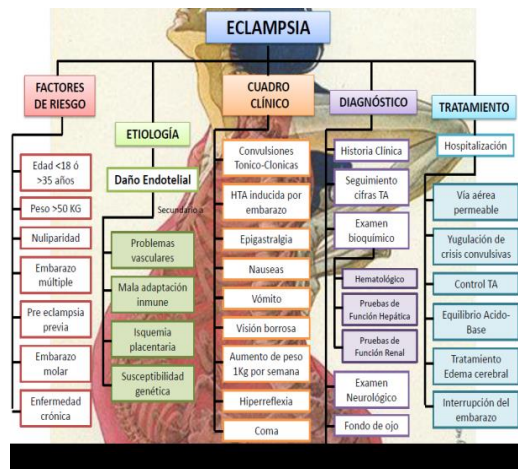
ECLAMPSIA

FACTORES DE RIESGO

Edad <18 ó >35 años

Peso >50 KG

Nuliparidad

Embarazo múltiple

Pre eclampsia previa

Embarazo molar

Enfermedad crónica

ETIOLOGÍA

Daño Endotelial

Secundario a

Problemas vasculares

Mala adaptación inmune

Isquemia placentaria

Susceptibilidad genética

CUADRO CLÍNICO

Convulsiones Tonico-Clonicas

HTA inducida por embarazo

Epigastralgia

Nauseas

Vómito

Visión borrosa

Aumento de peso 1Kg por semana

Hiperreflexia

Coma

DIAGNÓSTICO

Historia Clinica

Seguimiento cifras TA

Examen bioquímico

Hematológico

Pruebas de Función Hepática

Pruebas de Función Renal

Examen Neurológico

Fondo de ojo

TRATAMIENTO

Hospitalización

Vía aérea permeable

Yugulación de crisis convulsivas

Control TA

Equilibrio Acido-Base

Tratamiento Edema cerebral

Interrupción del embarazo